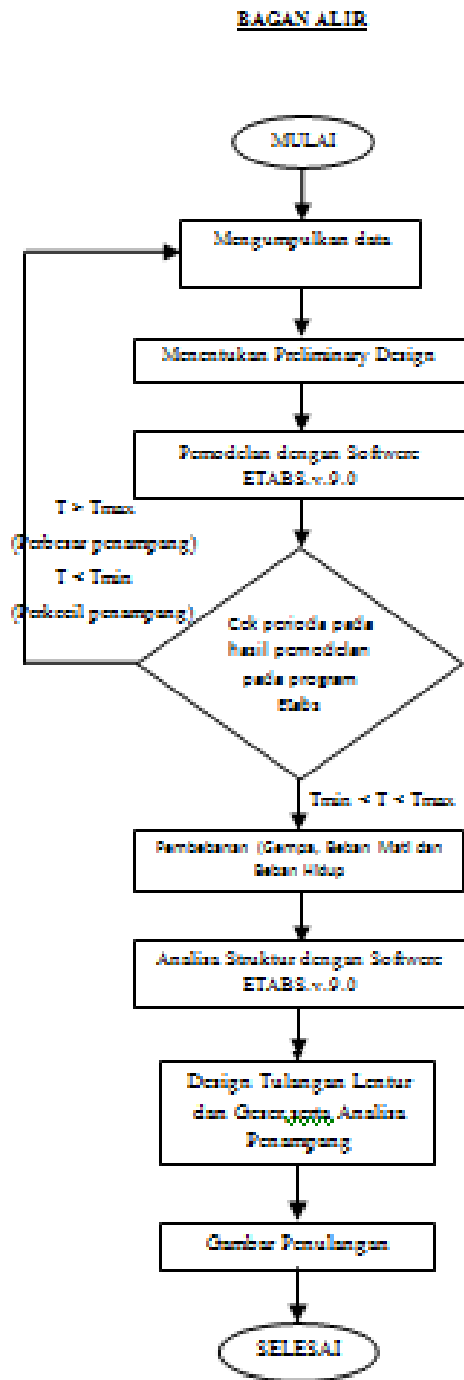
BAGAN ALIR

MULAI

Mengumpulkan data

Menentukan Preliminary Design

Pemodelan dengan Software ETABS.v.9.0

T > Tmax
(Perbesar penampang)
T < Tmin
(Perkecil penampang)

Cek perioda pada hasil pemodelan pada program Etabs

Tmin < T < Tmax

Pembebanan (Gempa, Beban Mati dan Beban Hidup

Analisa Struktur dengan Software ETABS.v.9.0

Design Tulangan Lentur dan Geser serta Analisa Penampang

Gambar Penulangan

SELESAI